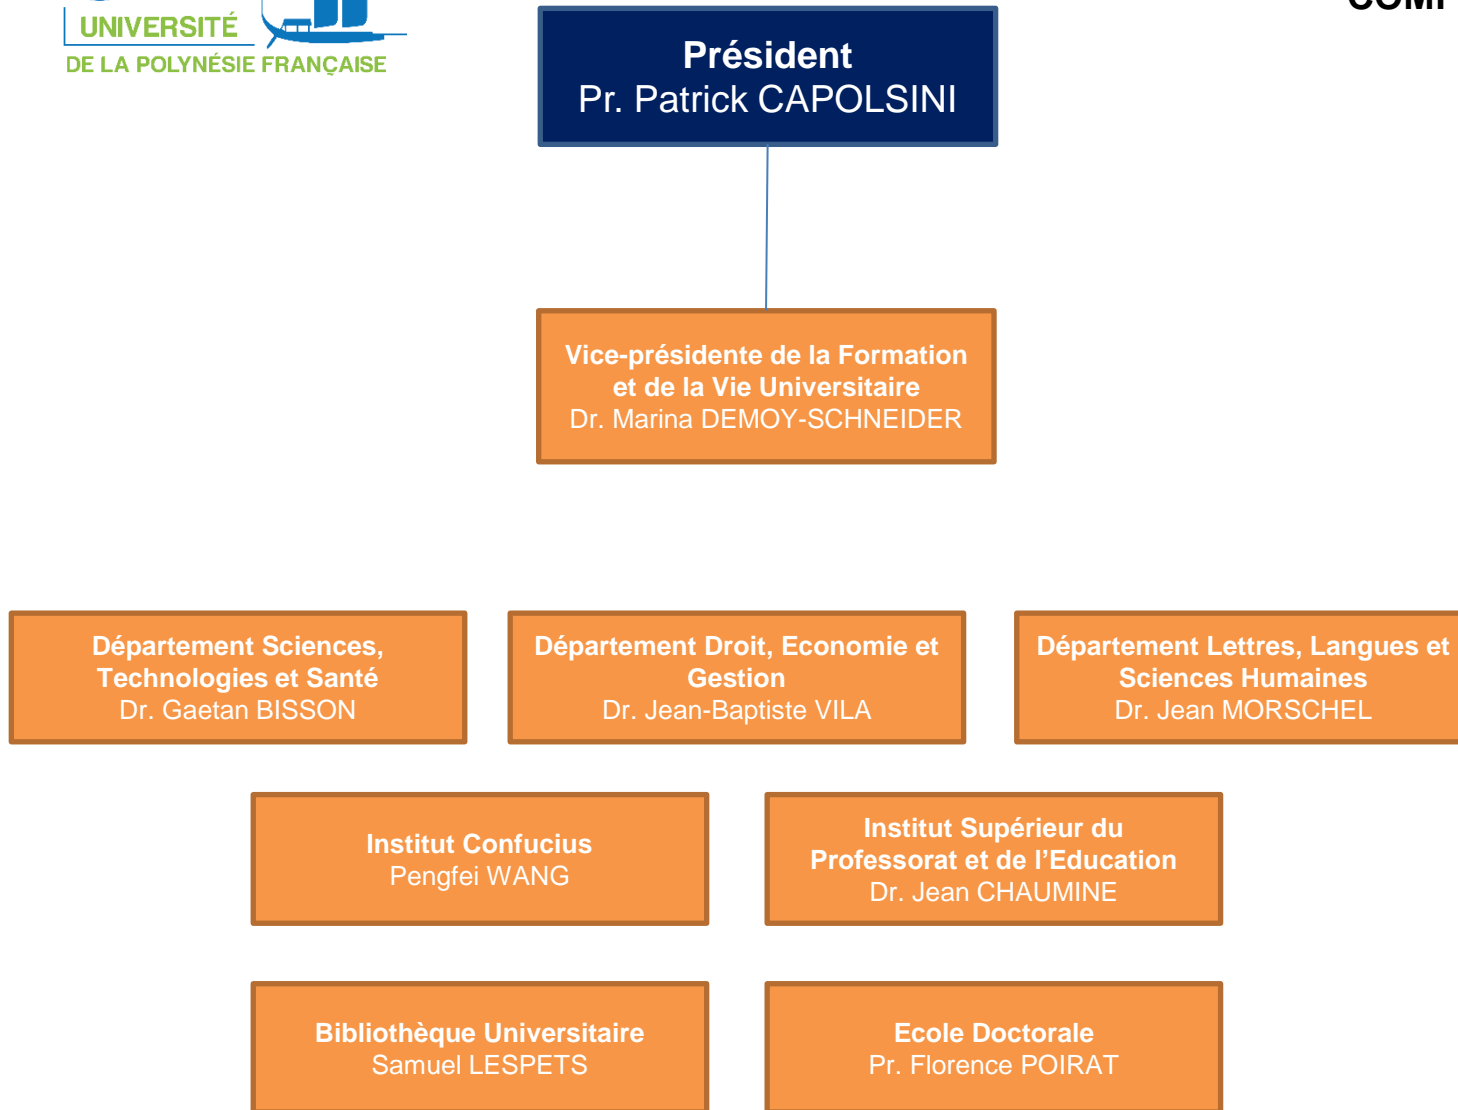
UNIVERSITÉ
DE LA POLYNÉSIE FRANÇAISE

COM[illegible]

Président
Pr. Patrick CAPOLSINI

Vice-présidente de la Formation et de la Vie Universitaire
Dr. Marina DEMOY-SCHNEIDER

Département Sciences, Technologies et Santé
Dr. Gaetan BISSON

Département Droit, Economie et Gestion
Dr. Jean-Baptiste VILA

Département Lettres, Langues et Sciences Humaines
Dr. Jean MORSCHEL

Institut Confucius
Pengfei WANG

Institut Supérieur du Professorat et de l'Education
Dr. Jean CHAUMINE

Bibliothèque Universitaire
Samuel LESPETS

Ecole Doctorale
Pr. Florence POIRAT